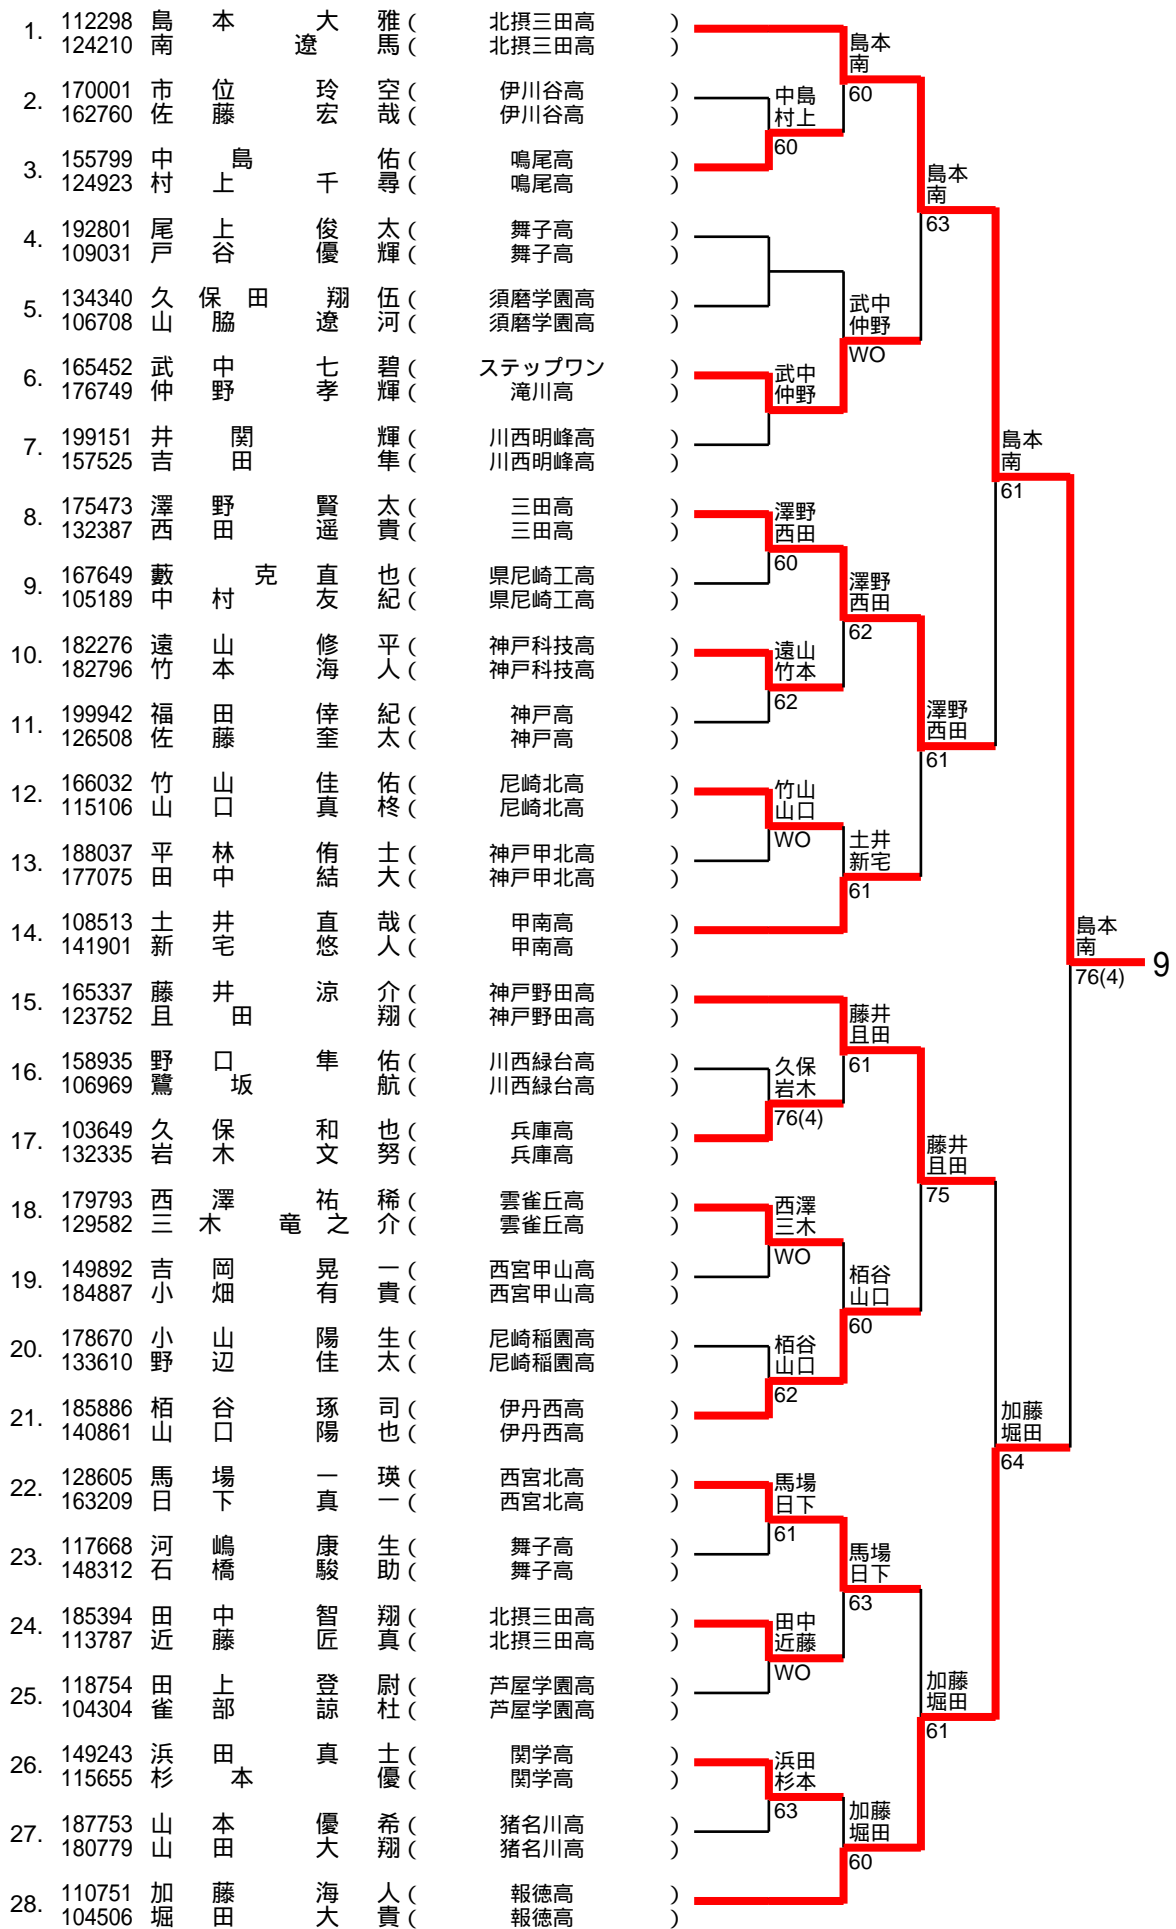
1. 112298 島 本 大 雅 ( 北摂三田高 )
124210 南 遼 馬 ( 北摂三田高 )

2. 170001 市 位 玲 空 ( 伊川谷高 )
162760 佐 藤 宏 哉 ( 伊川谷高 )

3. 155799 中 島 佑 ( 鳴尾高 )
124923 村 上 千 尋 ( 鳴尾高 )

4. 192801 尾 上 俊 太 ( 舞子高 )
109031 戸 谷 優 輝 ( 舞子高 )

5. 134340 久 保 田 翔 伍 ( 須磨学園高 )
106708 山 脇 遼 河 ( 須磨学園高 )

6. 165452 武 中 七 碧 ( ステップワン )
176749 仲 野 孝 輝 ( 滝川高 )

7. 199151 井 関 輝 ( 川西明峰高 )
157525 吉 田 隼 ( 川西明峰高 )

8. 175473 澤 野 賢 太 ( 三田高 )
132387 西 田 遥 貴 ( 三田高 )

9. 167649 藪 克 直 也 ( 県尼崎工高 )
105189 中 村 友 紀 ( 県尼崎工高 )

10. 182276 遠 山 修 平 ( 神戸科技高 )
182796 竹 本 海 人 ( 神戸科技高 )

11. 199942 福 田 倖 紀 ( 神戸高 )
126508 佐 藤 奎 太 ( 神戸高 )

12. 166032 竹 山 佳 佑 ( 尼崎北高 )
115106 山 口 真 柊 ( 尼崎北高 )

13. 188037 平 林 侑 士 ( 神戸甲北高 )
177075 田 中 結 大 ( 神戸甲北高 )

14. 108513 土 井 直 哉 ( 甲南高 )
141901 新 宅 悠 人 ( 甲南高 )

15. 165337 藤 井 涼 介 ( 神戸野田高 )
123752 且 田 翔 ( 神戸野田高 )

16. 158935 野 口 隼 佑 ( 川西緑台高 )
106969 鷺 坂 航 ( 川西緑台高 )

17. 103649 久 保 和 也 ( 兵庫高 )
132335 岩 木 文 努 ( 兵庫高 )

18. 179793 西 澤 祐 稀 ( 雲雀丘高 )
129582 三 木 竜 之 介 ( 雲雀丘高 )

19. 149892 吉 岡 晃 一 ( 西宮甲山高 )
184887 小 畑 有 貴 ( 西宮甲山高 )

20. 178670 小 山 陽 生 ( 尼崎稲園高 )
133610 野 辺 佳 太 ( 尼崎稲園高 )

21. 185886 栢 谷 琢 司 ( 伊丹西高 )
140861 山 口 陽 也 ( 伊丹西高 )

22. 128605 馬 場 一 瑛 ( 西宮北高 )
163209 日 下 真 一 ( 西宮北高 )

23. 117668 河 嶋 康 生 ( 舞子高 )
148312 石 橋 駿 助 ( 舞子高 )

24. 185394 田 中 智 翔 ( 北摂三田高 )
113787 近 藤 匠 真 ( 北摂三田高 )

25. 118754 田 上 登 尉 ( 芦屋学園高 )
104304 雀 部 諒 杜 ( 芦屋学園高 )

26. 149243 浜 田 真 士 ( 関学高 )
115655 杉 本 優 ( 関学高 )

27. 187753 山 本 優 希 ( 猪名川高 )
180779 山 田 大 翔 ( 猪名川高 )

28. 110751 加 藤 海 人 ( 報徳高 )
104506 堀 田 大 貴 ( 報徳高 )

島本 南 60
中島 村上 60
島本 南 63
武中 仲野 WO
武中 仲野
島本 南 61
澤野 西田 60
澤野 西田 62
遠山 竹本 62
澤野 西田 61
竹山 山口 WO
土井 新宅 61
島本 南 76(4)
9
藤井 且田 61
久保 岩木 76(4)
藤井 且田 75
西澤 三木 WO
栢谷 山口 60
栢谷 山口 62
加藤 堀田 64
馬場 日下 61
馬場 日下 63
田中 近藤 WO
加藤 堀田 61
浜田 杉本 63
加藤 堀田 60